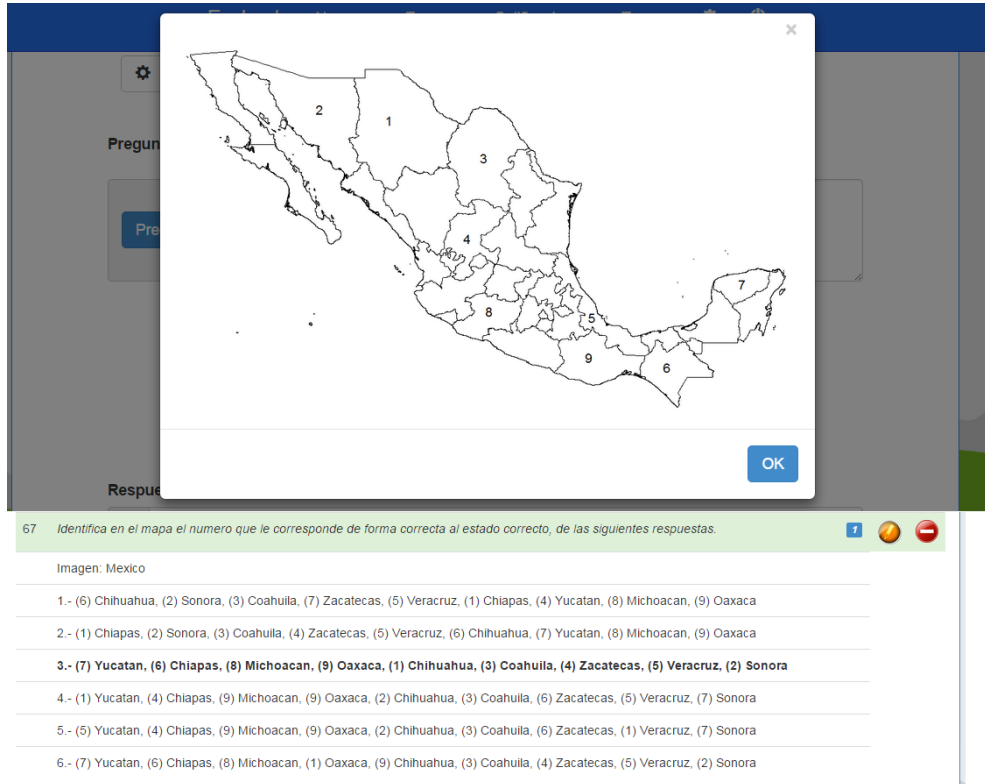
Pregun

Pre

Respue

×

2
1
3
4
7
8
5
9
6

OK

67 Identifica en el mapa el numero que le corresponde de forma correcta al estado correcto, de las siguientes respuestas.

1

Imagen: Mexico

1.- (6) Chihuahua, (2) Sonora, (3) Coahuila, (7) Zacatecas, (5) Veracruz, (1) Chiapas, (4) Yucatan, (8) Michoacan, (9) Oaxaca

2.- (1) Chiapas, (2) Sonora, (3) Coahuila, (4) Zacatecas, (5) Veracruz, (6) Chihuahua, (7) Yucatan, (8) Michoacan, (9) Oaxaca

3.- (7) Yucatan, (6) Chiapas, (8) Michoacan, (9) Oaxaca, (1) Chihuahua, (3) Coahuila, (4) Zacatecas, (5) Veracruz, (2) Sonora

4.- (1) Yucatan, (4) Chiapas, (9) Michoacan, (9) Oaxaca, (2) Chihuahua, (3) Coahuila, (6) Zacatecas, (5) Veracruz, (7) Sonora

5.- (5) Yucatan, (4) Chiapas, (9) Michoacan, (9) Oaxaca, (2) Chihuahua, (3) Coahuila, (6) Zacatecas, (1) Veracruz, (7) Sonora

6.- (7) Yucatan, (6) Chiapas, (8) Michoacan, (1) Oaxaca, (9) Chihuahua, (3) Coahuila, (4) Zacatecas, (5) Veracruz, (2) Sonora